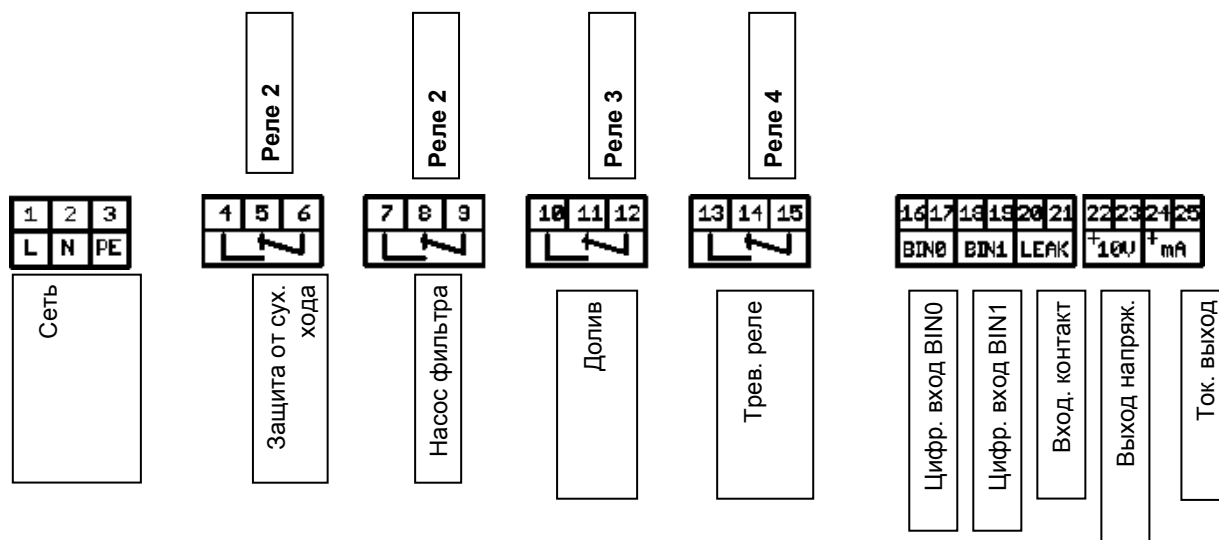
Реле 2

Реле 2

Реле 3

Реле 4

| 1 | 2 | 3 |
|---|---|---|
| L | N | PE |

| 4 | 5 | 6 |
|---|---|---|

| 7 | 8 | 9 |
|---|---|---|

| 10 | 11 | 12 |
|---|---|---|

| 13 | 14 | 15 |
|---|---|---|

| 16 | 17 | 18 | 19 | 20 | 21 | 22 | 23 | 24 | 25 |
|---|---|---|---|---|---|---|---|---|---|
| BIN0 | | BIN1 | | LEAK | | +10V | | +mA | |

Сеть

Защита от сух. хода

Насос фильтра

Долив

Трев. реле

Цифр. вход BIN0

Цифр. вход BIN1

Вход. контакт

Выход напряж.

Ток. выход